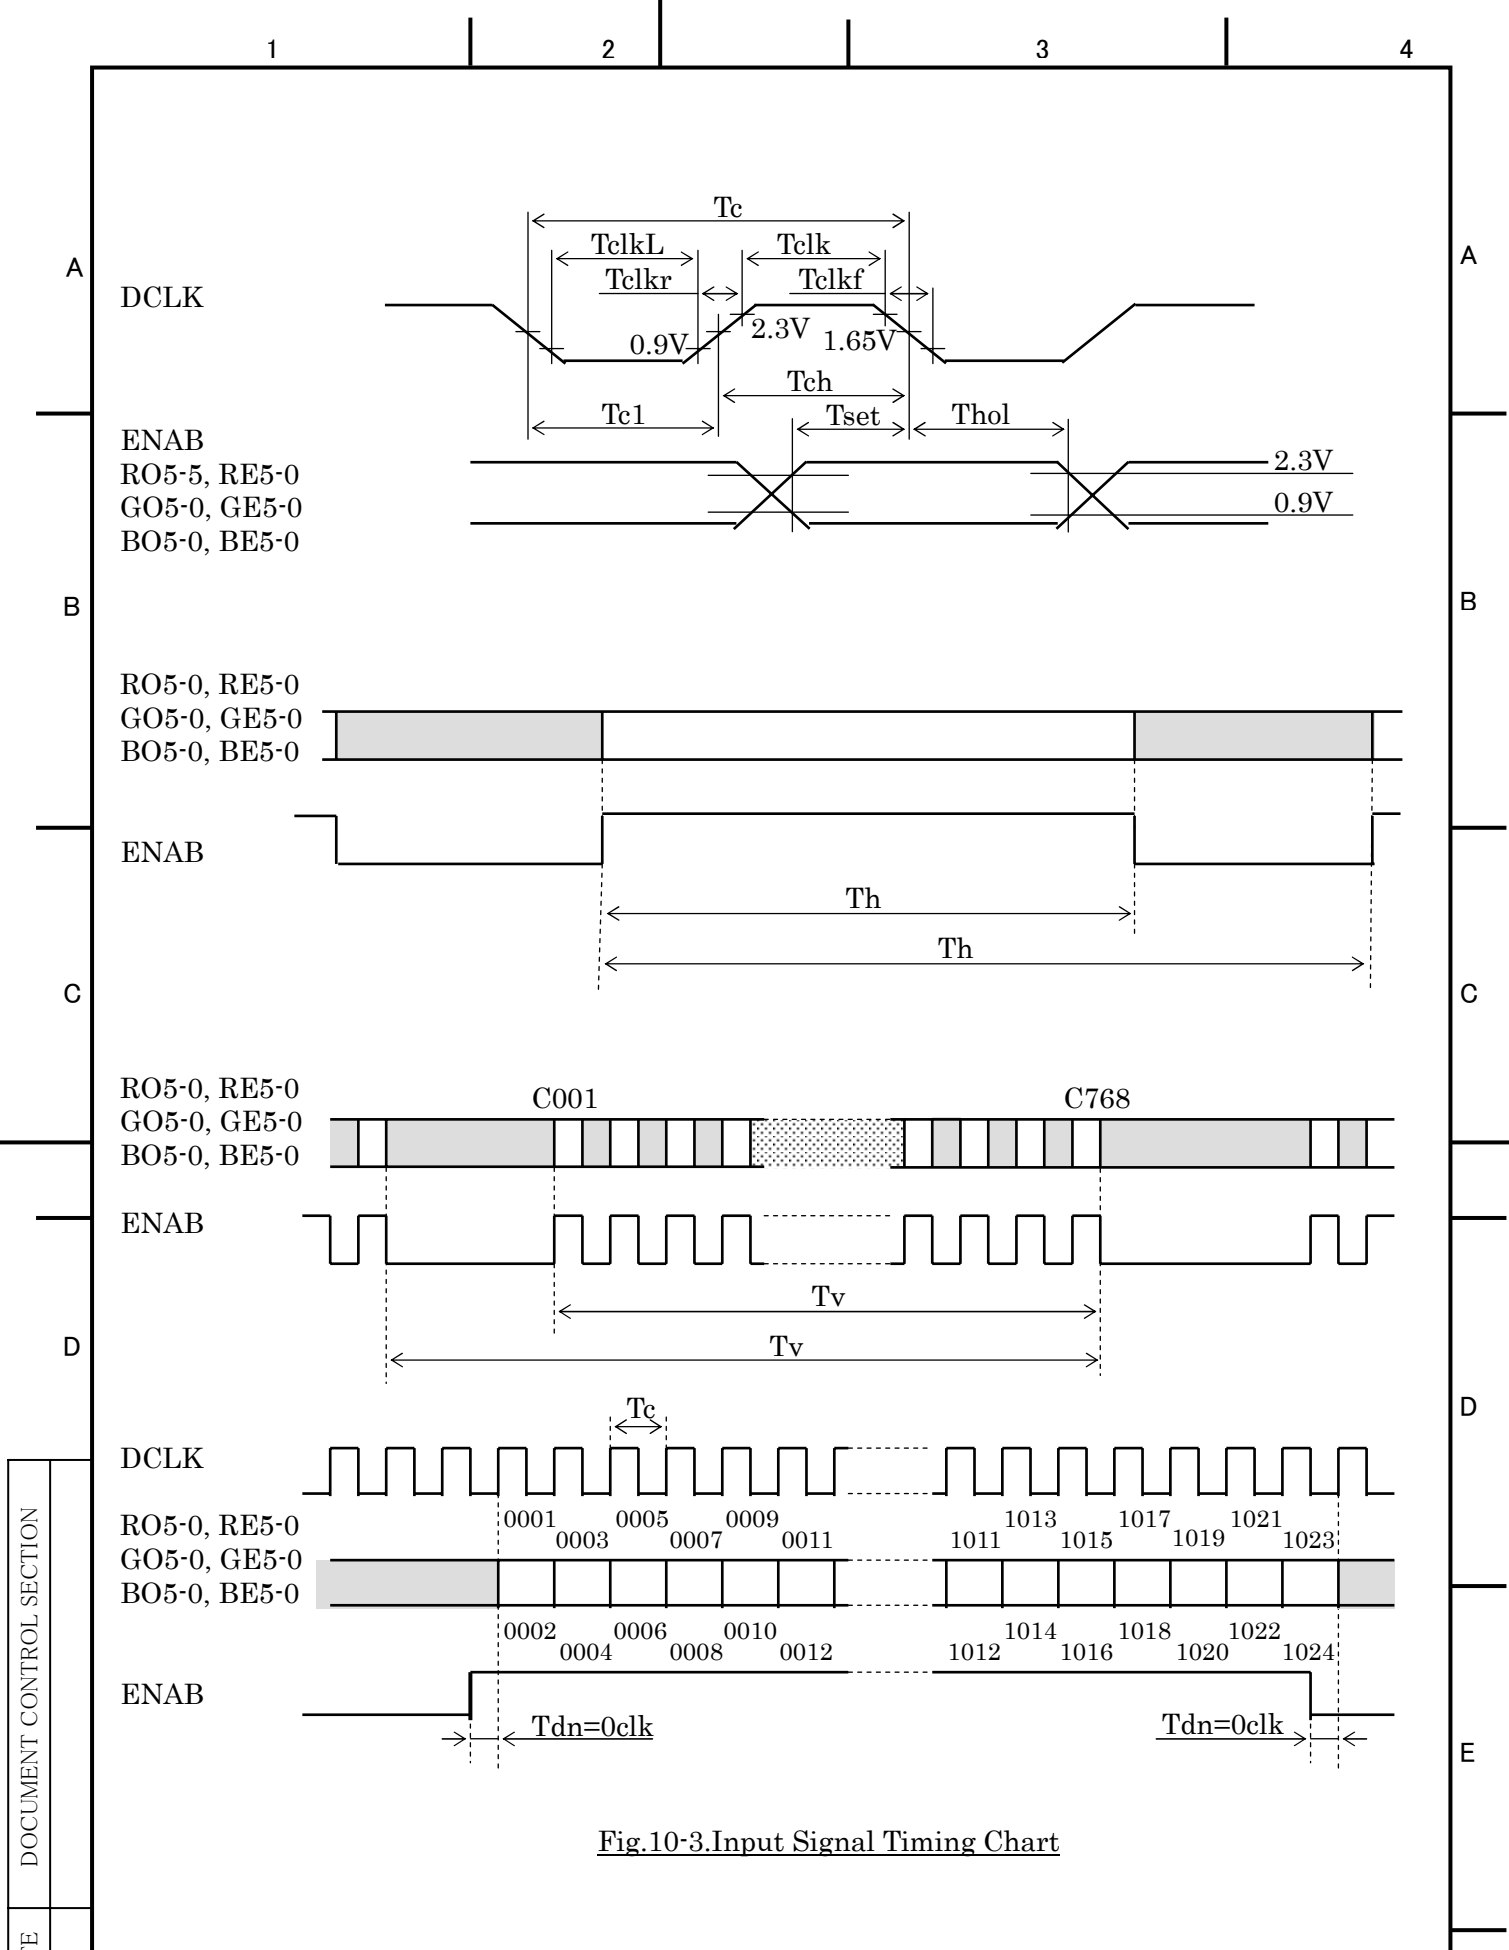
1
2
3
4

A
A

Tc
TclkL
Tclk
Tclkr
Tclkf
DCLK
0.9V
2.3V
1.65V
Tch
Tc1
Tset
Thol

ENAB
RO5-5, RE5-0
GO5-0, GE5-0
BO5-0, BE5-0

2.3V
0.9V

B
B

RO5-0, RE5-0
GO5-0, GE5-0
BO5-0, BE5-0

ENAB

Th
Th

C
C

RO5-0, RE5-0
GO5-0, GE5-0
BO5-0, BE5-0
C001
C768

ENAB

Tv
Tv

D
D

Tc
DCLK

RO5-0, RE5-0
GO5-0, GE5-0
BO5-0, BE5-0

0001 0003 0005 0007 0009 0011 1011 1013 1015 1017 1019 1021 1023

0002 0004 0006 0008 0010 0012 1012 1014 1016 1018 1020 1022 1024

ENAB

Tdn=0clk
Tdn=0clk

E

Fig.10-3.Input Signal Timing Chart

DOCUMENT CONTROL SECTION
E